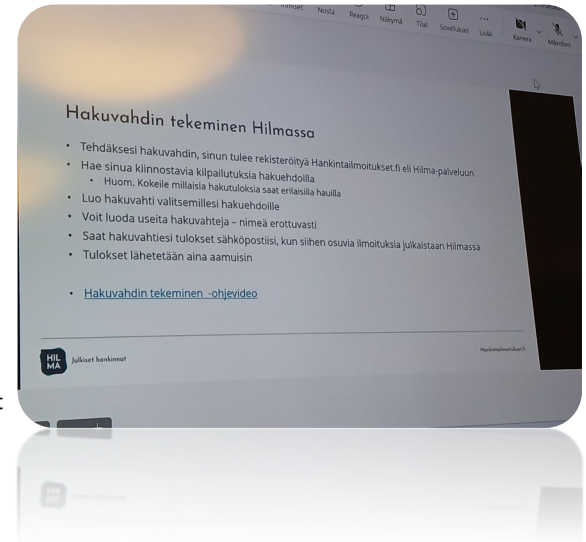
Ihmiset Nosta Reagoi Näkymä Tilat Sovellukset Lisää Kamera Mikrofoni

Hakuvahdin tekeminen Hilmassa

• Tehdäksesi hakuvahdin, sinun tulee rekisteröityä Hankintailmoitukset.fi eli Hilma-palveluun
• Hae sinua kiinnostavia kilpailutuksia hakuehdoilla
  • Huom. Kokeile millaisia hakutuloksia saat erilaisilla hauilla
• Luo hakuvahti valitsemillesi hakuehdoille
• Voit luoda useita hakuvahteja – nimeä erottuvasti
• Saat hakuvahtiesi tulokset sähköpostiisi, kun siihen osuvia ilmoituksia julkaistaan Hilmassa
• Tulokset lähetetään aina aamuisin

• Hakuvahdin tekeminen -ohjevideo

HIL MA Julkiset hankinnat

Hankintailmoitukset.fi